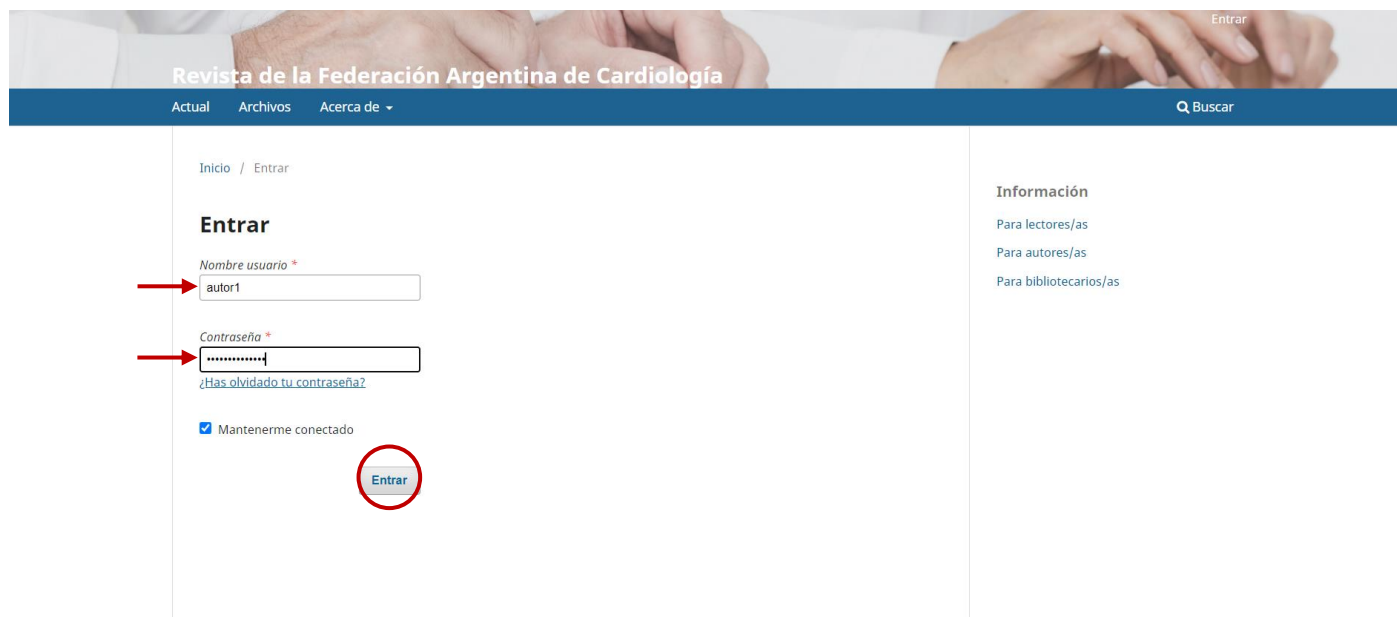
Entrar

Revista de la Federación Argentina de Cardiología

Actual Archivos Acerca de

Buscar

Inicio / Entrar

Entrar

Nombre usuario *

autor1

Contraseña *

••••••••••••••

¿Has olvidado tu contraseña?

Mantenerme conectado

Entrar

Información

Para lectores/as

Para autores/as

Para bibliotecarios/as